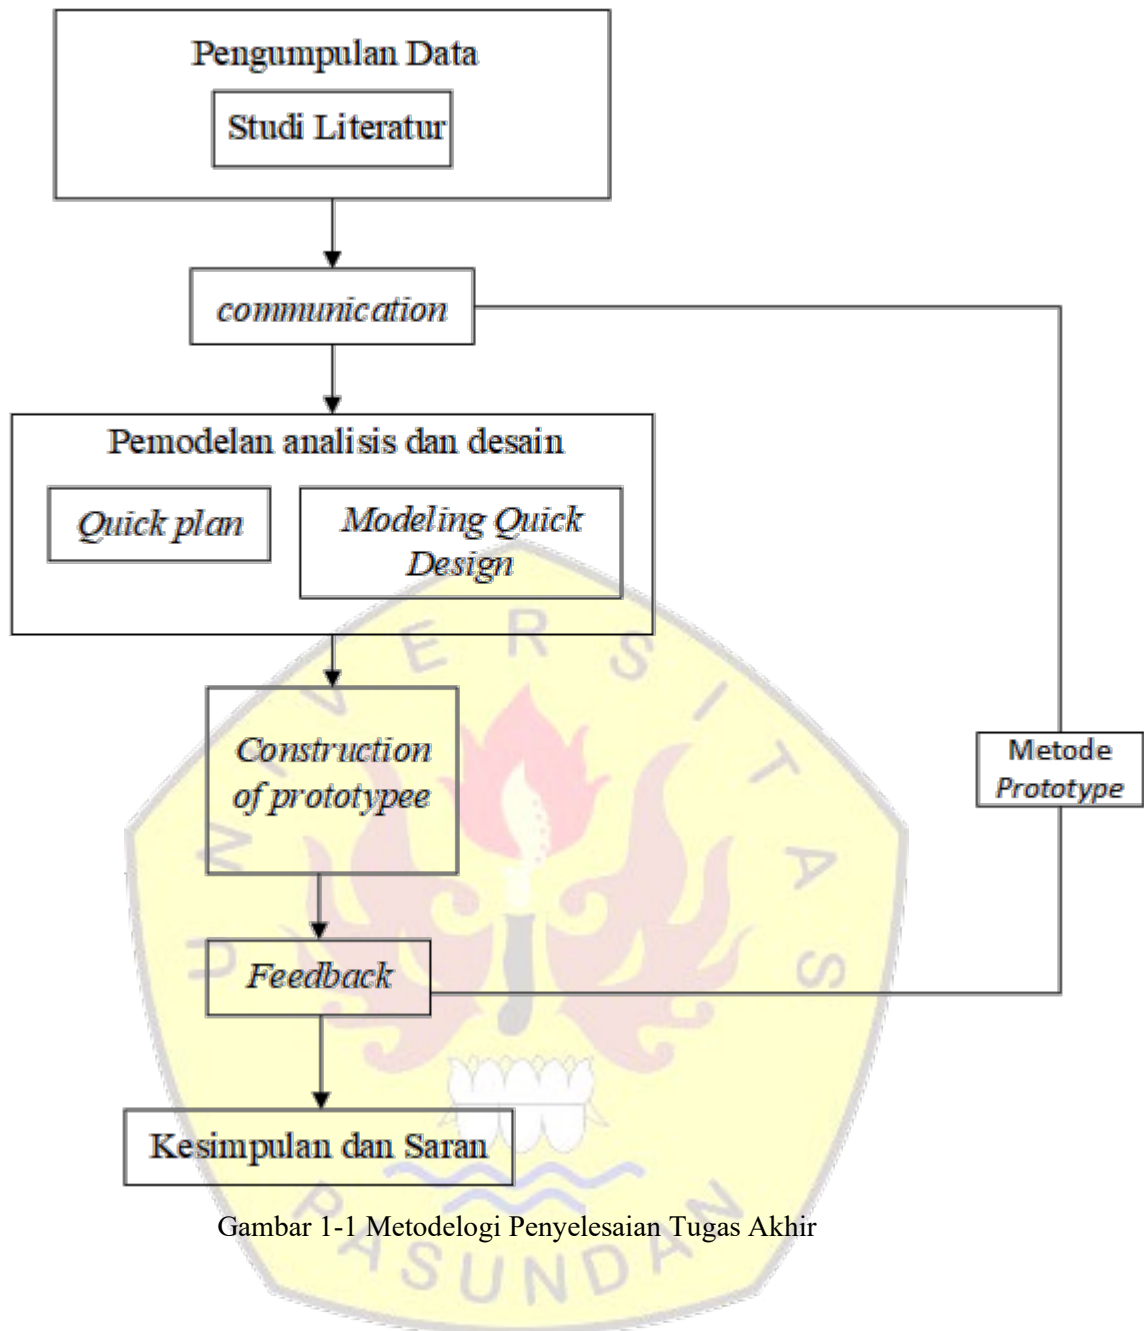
Pengumpulan Data

Studi Literatur

communication

Pemodelan analisis dan desain

Quick plan

Modeling Quick Design

Construction of prototypee

Metode Prototype

Feedback

Kesimpulan dan Saran

Gambar 1-1 Metodelogi Penyelesaian Tugas Akhir

UNIVERSITAS PASUNDAN